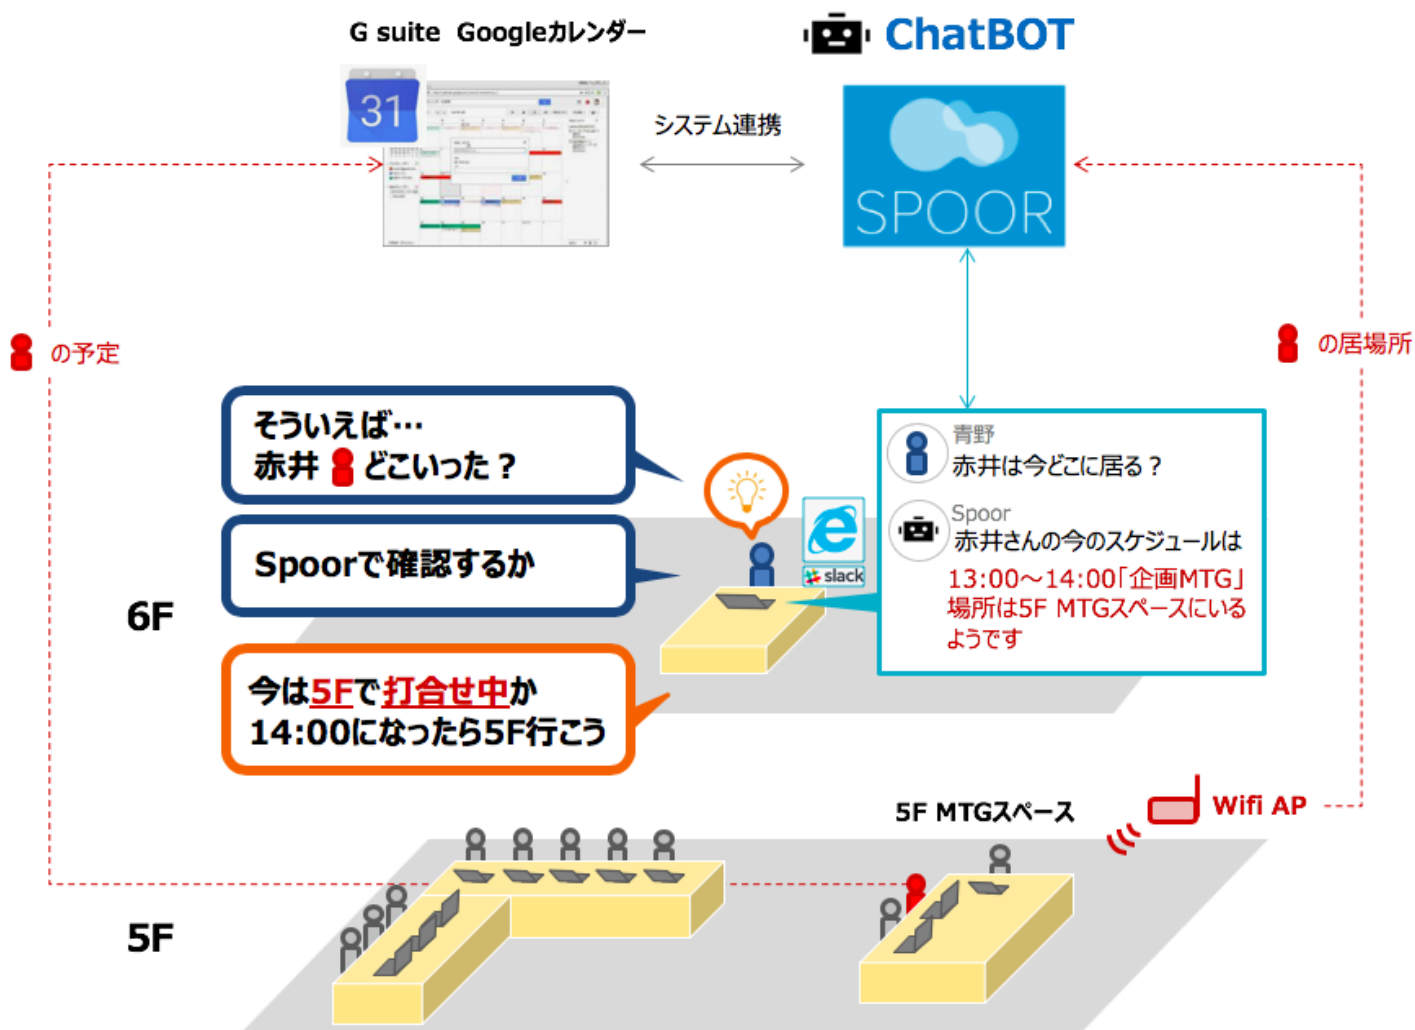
G suite Googleカレンダー

31

ChatBOT

システム連携

SPOOR

の予定

の居場所

そういえば…
赤井 どこいった？

Spoorで確認するか

今は5Fで打合せ中か
14:00になったら5F行こう

青野
赤井は今どこに居る？

Spoor
赤井さんの今のスケジュールは
13:00～14:00「企画MTG」
場所は5F MTGスペースにいるようです

slack

6F

5F MTGスペース

Wifi AP

5F